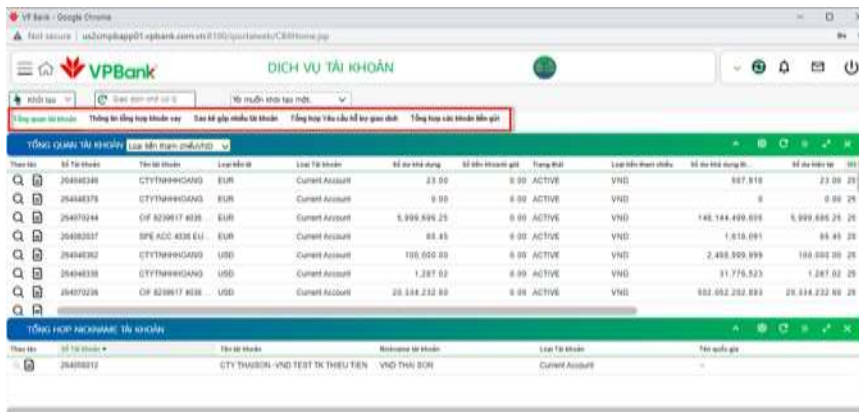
VPBank - Google Chrome

Not secure | us2cmpbapp01.vpbank.com.vn:8100/portalweb/CBHome.jsp

VPBank

DỊCH VỤ TÀI KHOẢN

Khởi tạo

Bạn muốn khởi tạo mới

Tổng quan tài khoản | Thông tin tổng hợp khoản vay | Sao kê gộp nhiều tài khoản | Tổng hợp Yêu cầu hỗ trợ giao dịch | Tổng hợp các khoản tiền gửi

TỔNG QUAN TÀI KHOẢN Loại tiền tham chiếu VND

| Thao tác | Số Tài khoản | Tên tài khoản | Loại tiền tệ | Loại Tài khoản | Số dư khả dụng | Số tiền khoanh giữ | Trạng thái | Loại tiền tham chiếu | Số dư khả dụng th... | Số dư hiện tại |
|---|---|---|---|---|---|---|---|---|---|---|
| | 204040346 | CTYTNHHHOANG | EUR | Current Account | 23.00 | 0.00 | ACTIVE | VND | 597.910 | 23.00 |
| | 204040375 | CTYTNHHHOANG | EUR | Current Account | 0.00 | 0.00 | ACTIVE | VND | 0 | 0.00 |
| | 204070244 | CF 8239617 4036 ... | EUR | Current Account | 5,999,606.25 | 0.00 | ACTIVE | VND | 148,144,499,606 | 5,999,606.25 |
| | 204082037 | SPE ACC 4036 EU... | EUR | Current Account | 65.45 | 0.00 | ACTIVE | VND | 1,619,091 | 65.45 |
| | 204040362 | CTYTNHHHOANG | USD | Current Account | 100,000.00 | 0.00 | ACTIVE | VND | 2,460,999,999 | 100,000.00 |
| | 204040338 | CTYTNHHHOANG | USD | Current Account | 1,287.02 | 0.00 | ACTIVE | VND | 31,776,523 | 1,287.02 |
| | 204070236 | CF 8239617 4036 ... | USD | Current Account | 20,334,232.60 | 0.00 | ACTIVE | VND | 502,052,202,893 | 20,334,232.60 |

TỔNG HỢP NICKNAME TÀI KHOẢN

| Thao tác | Số Tài khoản | Tên tài khoản | Nickname tài khoản | Loại Tài khoản | Tên quốc gia |
|---|---|---|---|---|---|
| | 204050012 | CTY THAISON - VND TEST TK THIEU TIEN | VND THAI SON | Current Account | - |